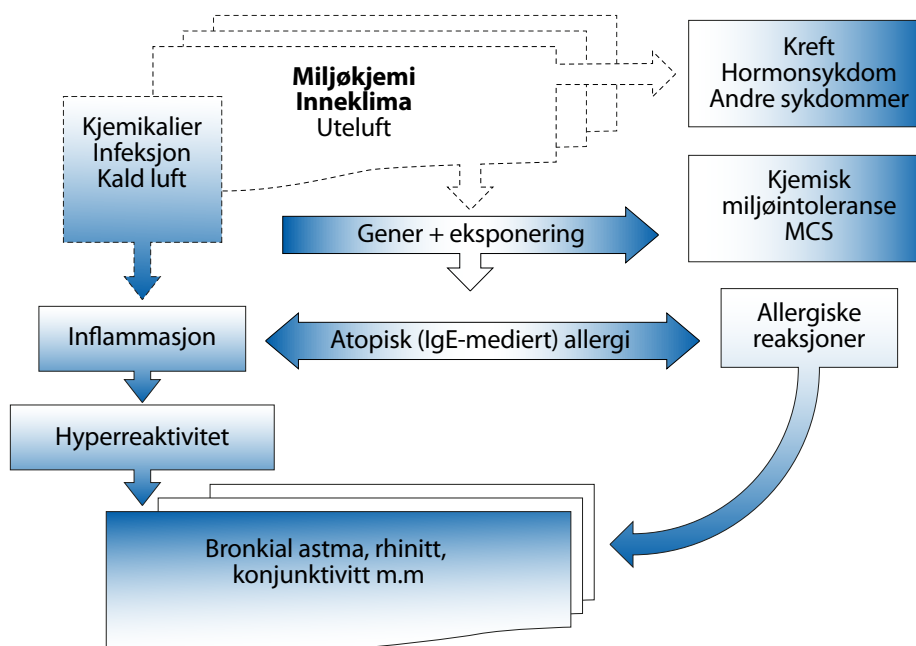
Miljøkjemi
Inneklima
Uteluft

Kreft
Hormonsykdom
Andre sykdommer

Kjemikalier
Infeksjon
Kald luft

Kjemisk
miljøintoleranse
MCS

Gener + eksponering

Inflammasjon

Atopisk (IgE-mediert) allergi

Allergiske
reaksjoner

Hyperreaktivitet

Bronkial astma, rhinitt,
konjunktivitt m.m